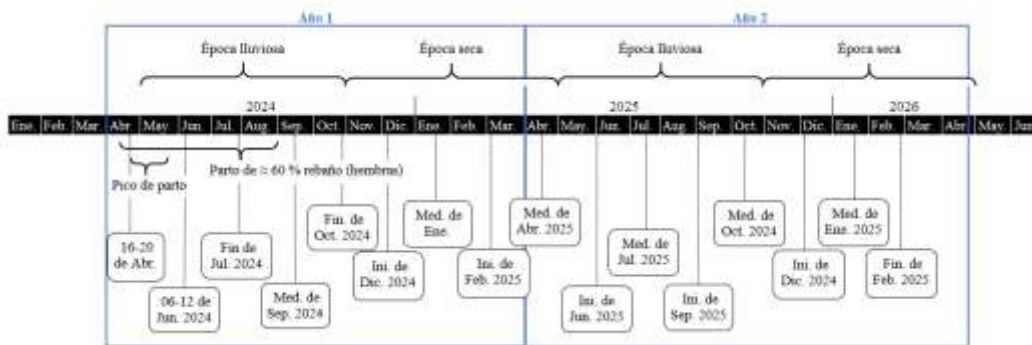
Año 1

Año 2

Época lluviosa

Época seca

Época lluviosa

Época seca

2024

2025

2026

Ene. Feb. Mar. Abr. May. Jun. Jul. Aug. Sep. Oct. Nov. Dic. Ene. Feb. Mar. Abr. May. Jun. Jul. Aug. Sep. Oct. Nov. Dic. Ene. Feb. Mar. Abr. May. Jun.

Pico de parto

Parto de ≥ 60 % rebaño (hembras)

16-20 de Abr.

06-12 de Jun. 2024

Fin de Jul. 2024

Med. de Sep. 2024

Fin. de Oct. 2024

Ini. de Dic. 2024

Med. de Ene.

Ini. de Feb. 2025

Med. de Abr. 2025

Ini. de Jun. 2025

Med. de Jul. 2025

Ini. de Sep. 2025

Med. de Oct. 2024

Ini. de Dic. 2024

Med. de Ene. 2025

Fin. de Feb. 2025